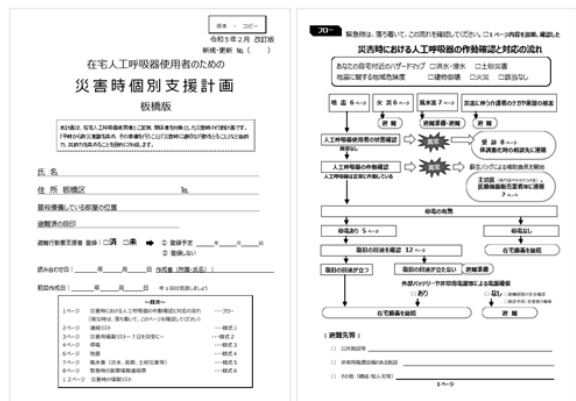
原本 ・ コピー

令和５年２月 改訂版

新規・更新 №（　　）

在宅人工呼吸器使用者のための

災害時個別支援計画

板橋版

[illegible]

氏 名

住 所 板橋区　　　　　　　　　　TEL

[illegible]

避難所の目印

避難行動要支援者 登録 □済 □未 ➡ ① 登録予定 ＿年＿月＿日
② 登録しない

読み合わせ日：＿年＿月＿日 作成者（所属・氏名：）

前回作成日：＿年＿月＿日

～目次～

１ページ 災害時における人工呼吸器の作動確認と対応の流れ ……フロー
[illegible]

２ページ 連絡リスト ……様式１

３ページ 災害用備蓄リスト・７日分を目安に ……様式２

４ページ 停電 ……様式３

５ページ 地震 ……様式４

６ページ 風水害（洪水、高潮、土砂災害等） ……様式５

７ページ 緊急時の医療情報連絡票 ……様式６

１２ページ 災害時の備蓄リスト

フロー 緊急時は、落ち着いて、この流れを確認してください。（１ページ内容を説明、確認した）

災害時における人工呼吸器の作動確認と対応の流れ

あなたの自宅付近のハザードマップ □洪水・浸水 □土砂災害
地震に関する地域危険度 □建物倒壊 □火災 □該当なし

地震 ６ページ　火災 ６ページ　風水害 ７ページ　災害に伴う停電等のケガ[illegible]

避難

避難準備・避難

人工呼吸器使用者の状態確認

異常なし

異常

受診 ８ページ
緊急通報・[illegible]

人工呼吸器の作動確認

作動正常

異常

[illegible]

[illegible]

停電の有無

停電あり ５ページ

停電なし

在宅療養を継続

復旧の見通しの確認 １２ページ

復旧の目途が立つ

復旧の目途が立たない

避難準備

外部バッテリーや非常用電源等による電源確保

あり

なし

在宅療養を継続

避難先

□ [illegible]

□ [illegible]

□ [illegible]

１ページ